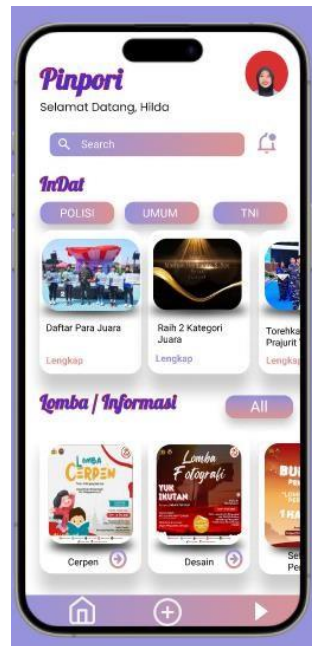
Pinpori
Selamat Datang, Hilda

Search

InDat

POLISI
UMUM
TNI

Daftar Para Juara
Lengkap

Raih 2 Kategori Juara
Lengkap

Torehka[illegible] Prajurit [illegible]
Lengka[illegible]

Lomba / Informasi

All

Lomba CERPEN

Cerpen

Lomba Fotografi
YUK IKUTAN

Desain

BU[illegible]

Se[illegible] Pe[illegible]